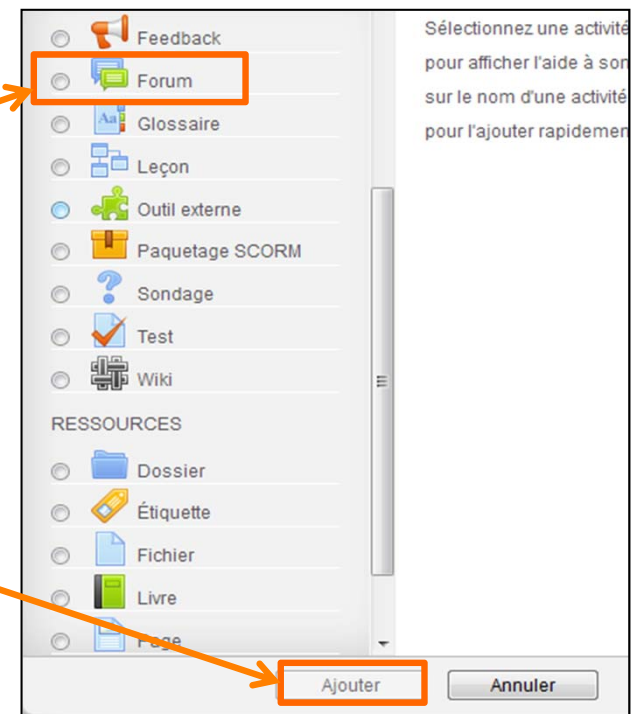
Feedback
Forum
Glossaire
Leçon
Outil externe
Paquetage SCORM
Sondage
Test
Wiki
RESSOURCES
Dossier
Étiquette
Fichier
Livre
Page

Sélectionnez une activité
pour afficher l'aide à son
sur le nom d'une activité
pour l'ajouter rapidemen

Ajouter
Annuler